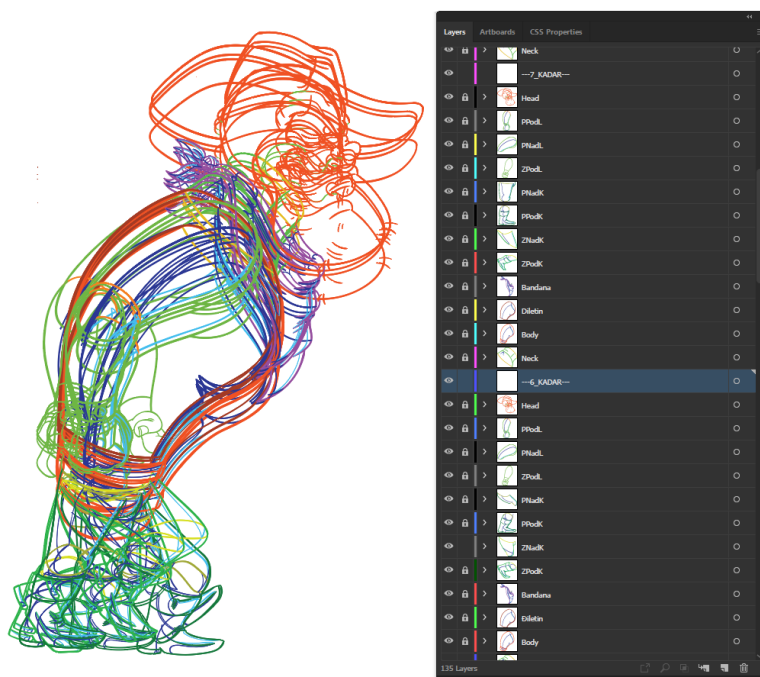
Layers Artboards CSS Properties

Neck
---7_KADAR---
Head
PPodL
PNadL
ZPodL
PNadK
PPodK
ZNadK
ZPodK
Bandana
Diletin
Body
Neck
---6_KADAR---
Head
PPodL
PNadL
ZPodL
PNadK
PPodK
ZNadK
ZPodK
Bandana
Diletin
Body

135 Layers